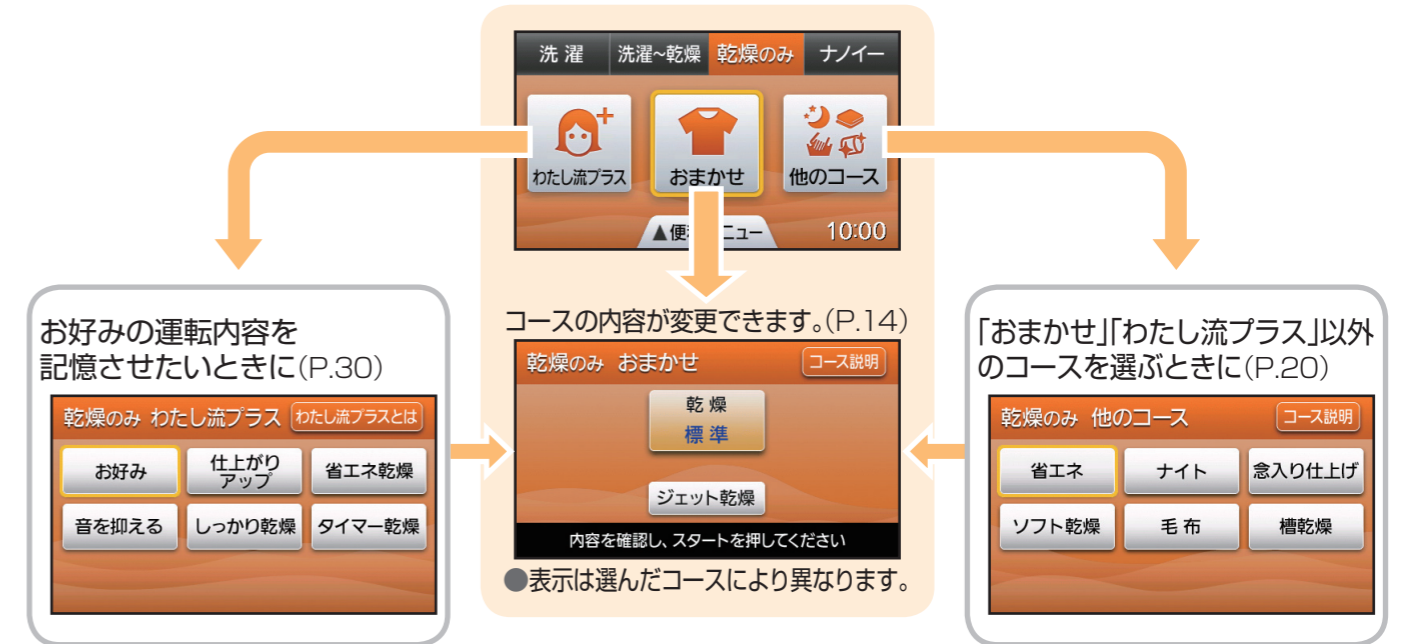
洗 濯 洗濯~乾燥 乾燥のみ ナノイー

わたし流プラス

おまかせ

他のコース

▲便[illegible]ニュー 10:00

お好みの運転内容を記憶させたいときに(P.30)

乾燥のみ わたし流プラス わたし流プラスとは

お好み

仕上がりアップ

省エネ乾燥

音を抑える

しっかり乾燥

タイマー乾燥

コースの内容が変更できます。(P.14)

乾燥のみ おまかせ コース説明

乾 燥
標 準

ジェット乾燥

内容を確認し、スタートを押してください

●表示は選んだコースにより異なります。

「おまかせ」「わたし流プラス」以外のコースを選ぶときに(P.20)

乾燥のみ 他のコース コース説明

省エネ

ナイト

念入り仕上げ

ソフト乾燥

毛 布

槽乾燥